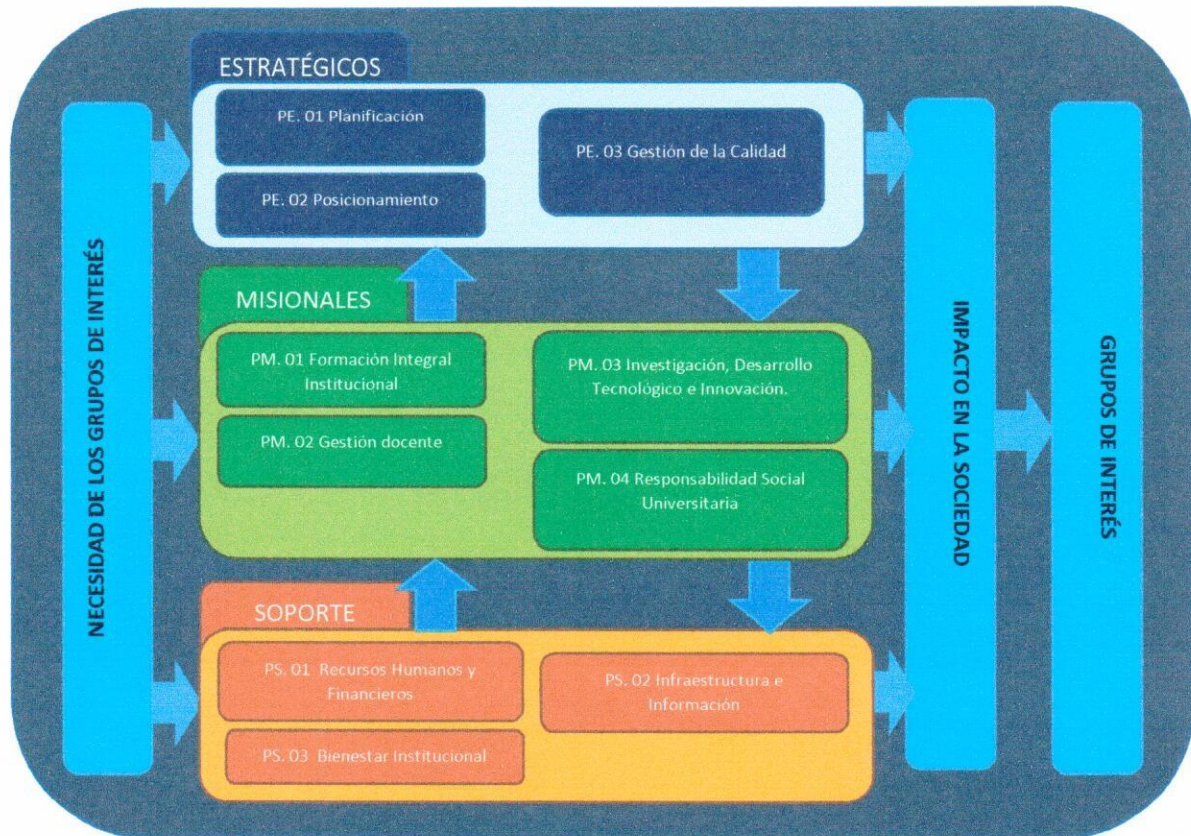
NECESIDAD DE LOS GRUPOS DE INTERÉS

ESTRATÉGICOS

PE. 01 Planificación

PE. 02 Posicionamiento

PE. 03 Gestión de la Calidad

MISIONALES

PM. 01 Formación Integral Institucional

PM. 02 Gestión docente

PM. 03 Investigación, Desarrollo Tecnológico e Innovación.

PM. 04 Responsabilidad Social Universitaria

SOPORTE

PS. 01 Recursos Humanos y Financieros

PS. 02 Infraestructura e Información

PS. 03 Bienestar Institucional

IMPACTO EN LA SOCIEDAD

GRUPOS DE INTERÉS